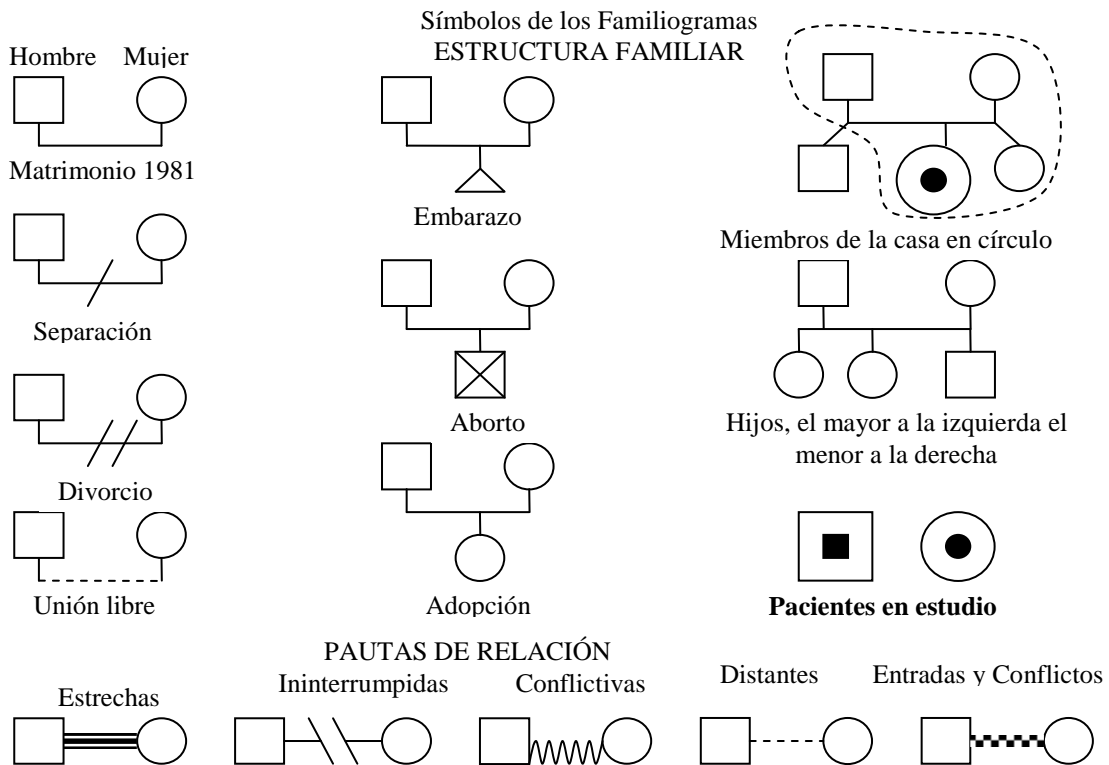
Símbolos de los Familiogramas
ESTRUCTURA FAMILIAR

Hombre Mujer

Matrimonio 1981

Separación

Divorcio

Unión libre

Embarazo

Aborto

Adopción

Miembros de la casa en círculo

Hijos, el mayor a la izquierda el menor a la derecha

**Pacientes en estudio**

PAUTAS DE RELACIÓN

Estrechas

Ininterrumpidas

Conflictivas

Distantes

Entradas y Conflictos